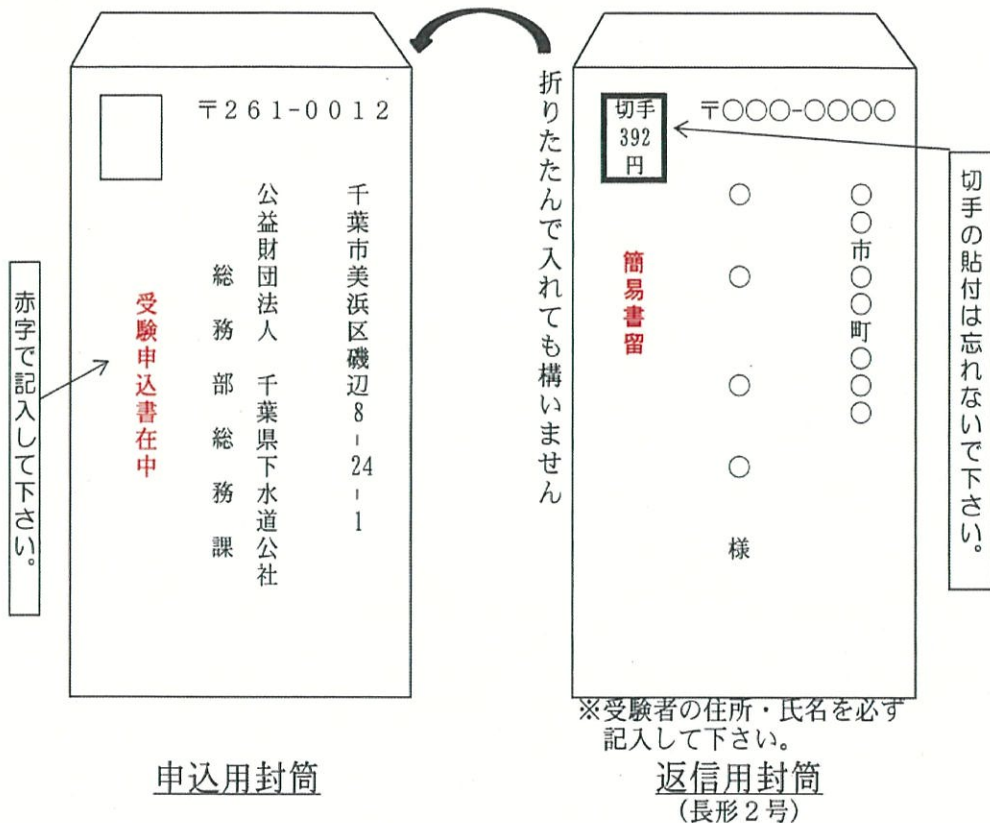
〒261-0012

千葉市美浜区磯辺8-24-1

公益財団法人 千葉県下水道公社

総務部総務課

受験申込書在中

赤字で記入して下さい。

申込用封筒

折りたたんで入れても構いません

切手 392 円

〒○○○-○○○○

○○市○○町○○○

○○○○様

簡易書留

切手の貼付は忘れないで下さい。

※受験者の住所・氏名を必ず記入して下さい。

返信用封筒
（長形２号）